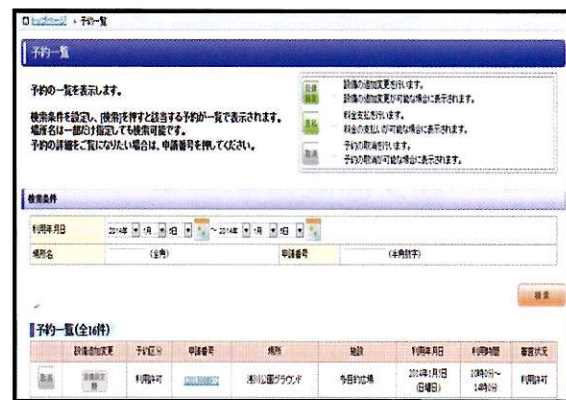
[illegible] > 予約一覧

予約一覧

予約の一覧を表示します。

検索条件を設定し、[検索]を押すと該当する予約が一覧で表示されます。
場所名は一部だけ指定しても検索可能です。
予約の詳細をご覧になりたい場合は、申請番号を押してください。

設備変更 設備の追加変更を行います。設備の追加変更が可能な場合に表示されます。
支払 料金支払を行います。料金の支払いが可能な場合に表示されます。
取消 予約の取消を行います。予約の取消が可能な場合に表示されます。

検索条件

| 利用年月日 | 2014年 1月 1日 ~ 2014年 1月 1日 | | |
|---|---|---|---|
| 場所名 | (全角) | 申請番号 | (半角数字) |

検索

予約一覧(全16件)

| | 設備追加変更 | 予約区分 | 申請番号 | 場所 | 施設 | 利用年月日 | 利用時間 | 審査状況 |
|---|---|---|---|---|---|---|---|---|
| 取消 | 設備変更 | 利用許可 | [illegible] | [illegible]公園グラウンド | 多目的広場 | 2014年1月1日(日曜日) | 10時0分~14時0分 | 利用許可 |